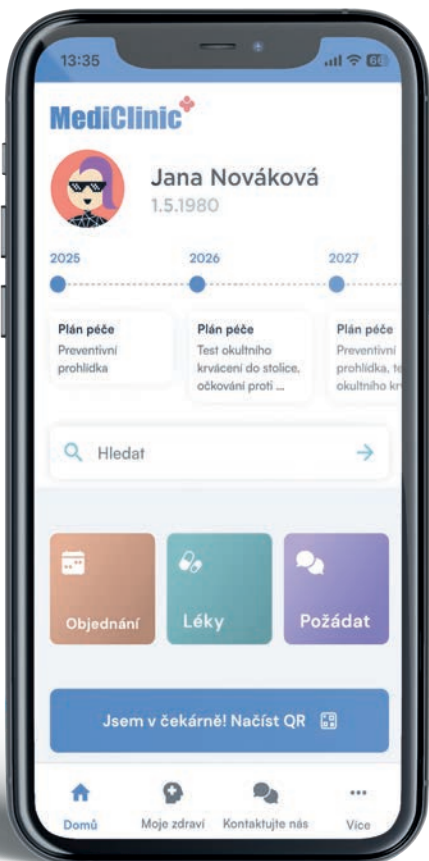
13:35

MediClinic

Jana Nováková
1.5.1980

2025
2026
2027

Plán péče
Preventivní prohlídka

Plán péče
Test okultního krvácení do stolice, očkování proti ...

Plán péče
Preventivní prohlídka, te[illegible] okultního kr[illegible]

Hledat

Objednání

Léky

Požádat

Jsem v čekárně! Načíst QR

Domů
Moje zdraví
Kontaktujte nás
Více